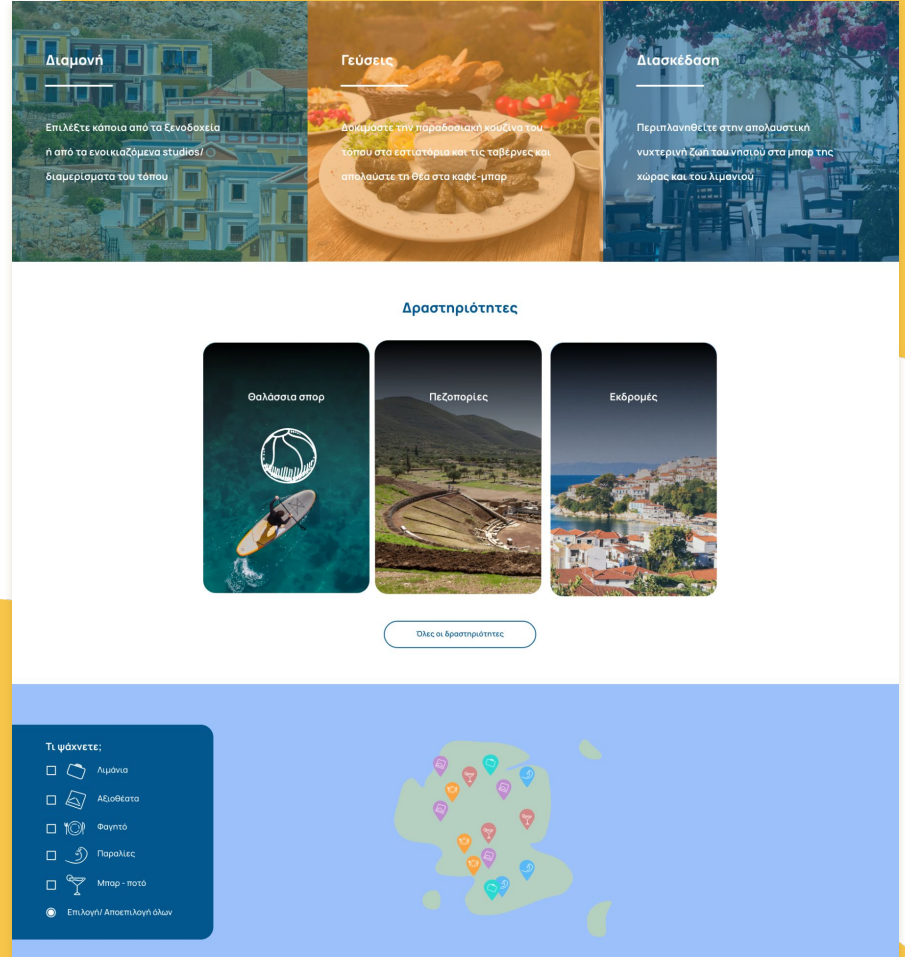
Διαμονή

Επιλέξτε κάποια από τα ξενοδοχεία ή από τα ενοικιαζόμενα studios/ διαμερίσματα του τόπου

Γεύσεις

Δοκιμάστε την παραδοσιακή κουζίνα του τόπου στα εστιατόρια και τις ταβέρνες και απολαύστε τη θέα στα καφέ-μπαρ

Διασκέδαση

Περιπλανηθείτε στην απολαυστική νυχτερινή ζωή του νησιού στα μπαρ της χώρας και του λιμανιού

Δραστηριότητες

Θαλάσσια σπορ

Πεζοπορίες

Εκδρομές

Όλες οι δραστηριότητες

Τι ψάχνετε;

Λιμάνια

Αξιοθέατα

Φαγητό

Παραλίες

Μπαρ - ποτό

Επιλογή/ Αποεπιλογή όλων